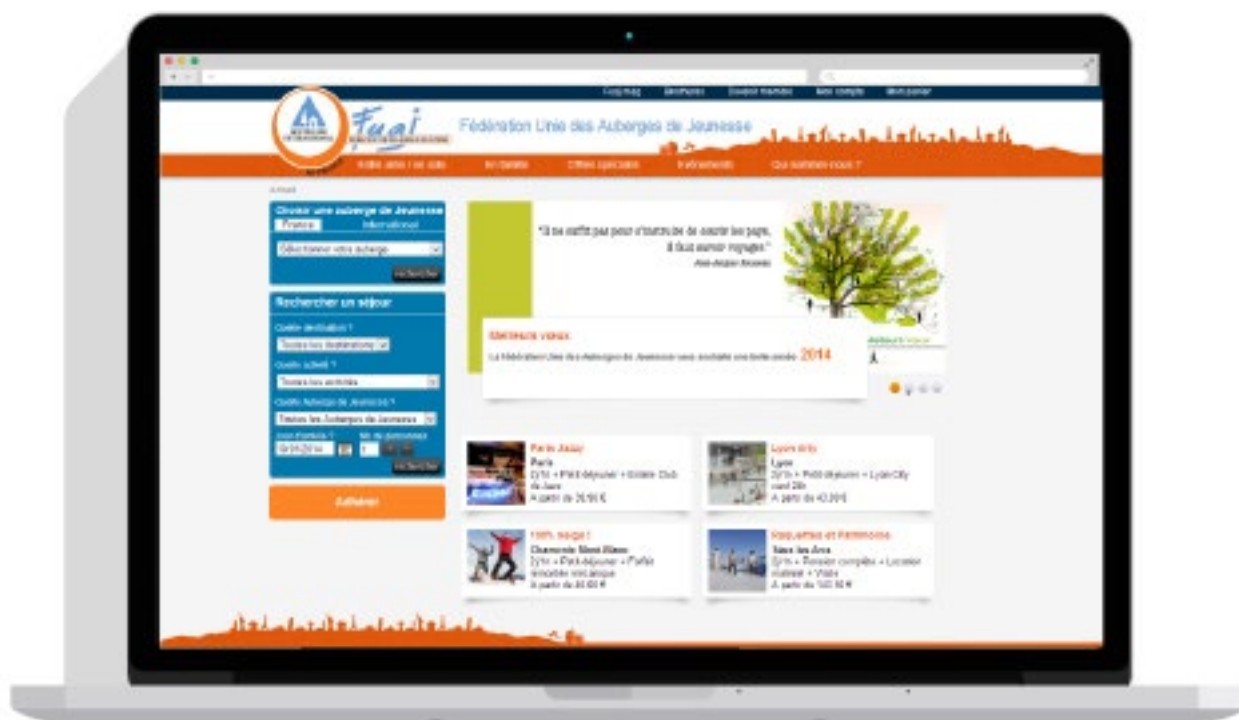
Fuaj

Fédération Unie des Auberges de Jeunesse

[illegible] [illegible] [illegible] Mon compte Mon panier

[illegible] En famille Offres spéciales Evénements Qui sommes-nous ?

Choisir une auberge de Jeunesse
France International
Sélectionner votre auberge
Rechercher

Rechercher un séjour
Quelle destination ?
Toutes les destinations
Quelle activité ?
Toutes les activités
Quelle Auberge de Jeunesse ?
Toutes les Auberges de Jeunesse
Rechercher

Adhérer

"Il ne suffit pas pour s'instruire de courir les pays, il faut savoir voyager."
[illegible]

Meilleurs voeux
La Fédération Unie des Auberges de Jeunesse vous souhaite une belle année 2014

Paris Jazzy
Paris
A partir de 29,90 €

Lyon city
Lyon
A partir de 43,20 €

100% neige !
Chamonix Mont-Blanc
A partir de 85,60 €

Raquettes et Patrimoine
Séez les Arcs
A partir de 120,50 €